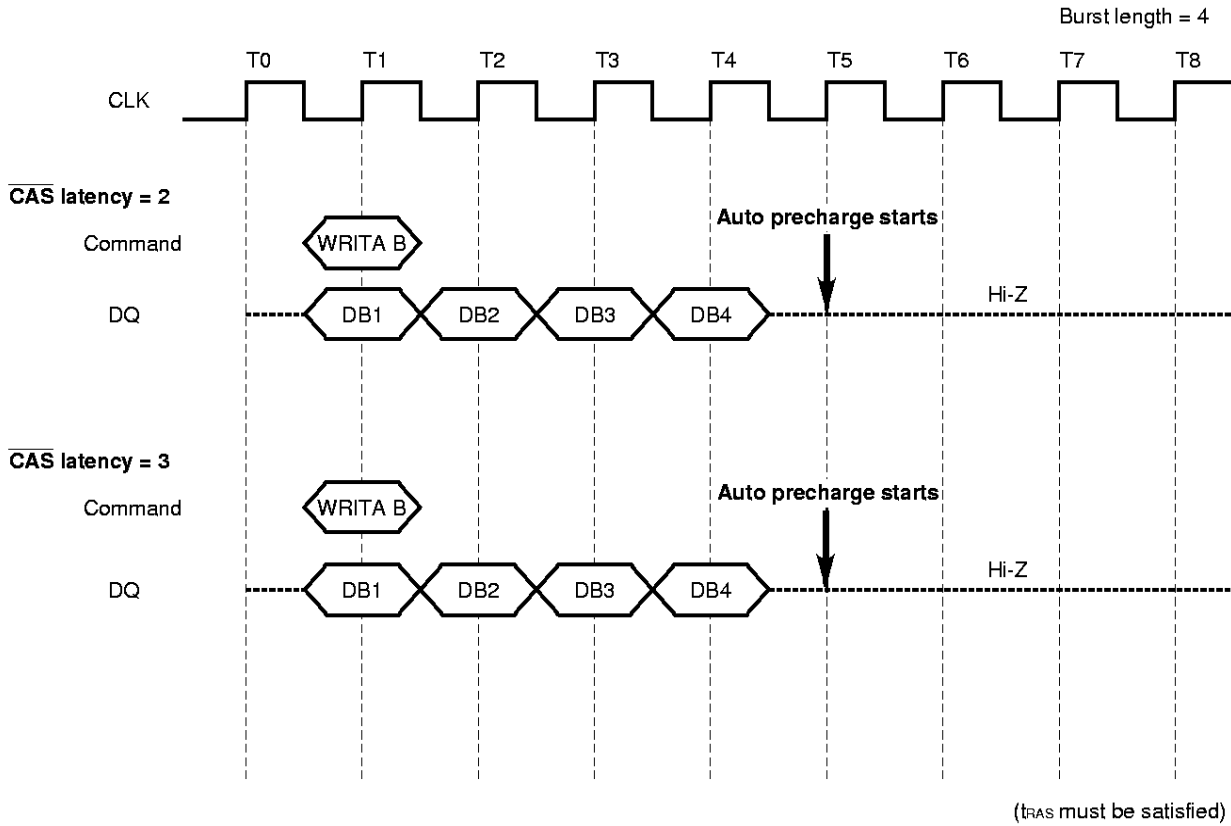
Burst length = 4

T0 T1 T2 T3 T4 T5 T6 T7 T8

CLK

$\overline{\text{CAS}}$ latency = 2

Command

WRITA B

Auto precharge starts

DQ

DB1 DB2 DB3 DB4

Hi-Z

$\overline{\text{CAS}}$ latency = 3

Command

WRITA B

Auto precharge starts

DQ

DB1 DB2 DB3 DB4

Hi-Z

($t_{RAS}$ must be satisfied)